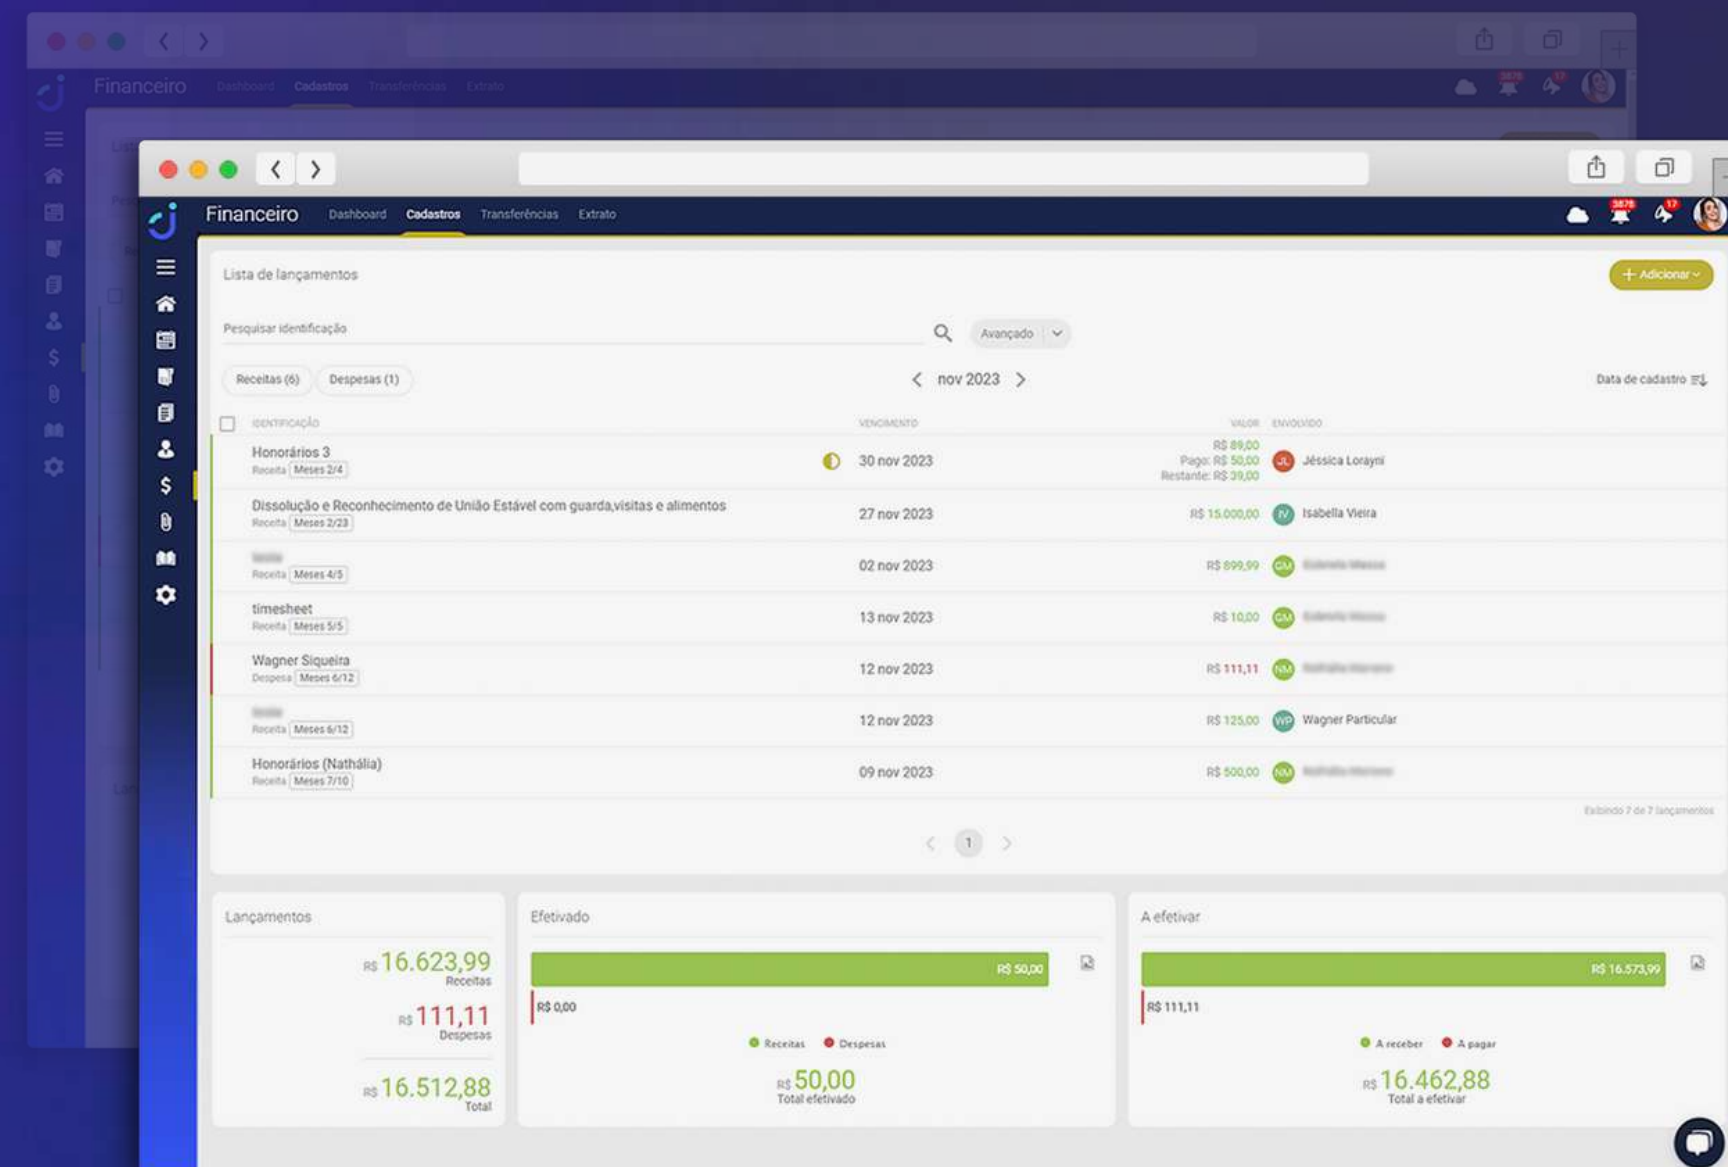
Financeiro Dashboard Cadastros Transferências Extrato

3878 17

Lista de lançamentos

+ Adicionar

Pesquisar identificação

Avançado

Receitas (6) Despesas (1)

nov 2023

Data de cadastro

| IDENTIFICAÇÃO | VENCIMENTO | VALOR | ENVOLVIDO |
|---|---|---|---|
| Honorários 3 Receita Meses 2/4 | 30 nov 2023 | R$ 89,00 Pago: R$ 50,00 Restante: R$ 39,00 | JL Jéssica Lorayni |
| Dissolução e Reconhecimento de União Estável com guarda,visitas e alimentos Receita Meses 2/23 | 27 nov 2023 | R$ 15.000,00 | IV Isabella Vieira |
| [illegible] Receita Meses 4/5 | 02 nov 2023 | R$ 899,99 | GM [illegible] |
| timesheet Receita Meses 5/5 | 13 nov 2023 | R$ 10,00 | GM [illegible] |
| Wagner Siqueira Despesa Meses 6/12 | 12 nov 2023 | R$ 111,11 | NM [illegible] |
| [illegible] Receita Meses 6/12 | 12 nov 2023 | R$ 125,00 | WP Wagner Particular |
| Honorários (Nathália) Receita Meses 7/10 | 09 nov 2023 | R$ 500,00 | NM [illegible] |

Exibindo 7 de 7 lançamentos

1

Lançamentos

R$ 16.623,99 Receitas

R$ 111,11 Despesas

R$ 16.512,88 Total

Efetivado

R$ 50,00

R$ 0,00

Receitas Despesas

R$ 50,00 Total efetivado

A efetivar

R$ 16.573,99

R$ 111,11

A receber A pagar

R$ 16.462,88 Total a efetivar